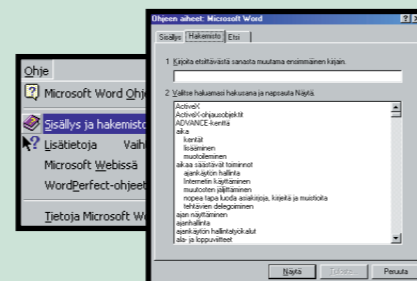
Ohje
Microsoft Word Ohje
Sisällys ja hakemisto
Lisätietoja Vaih
Microsoft Webissä
WordPerfect-ohjeet
Tietoja Microsoft W

Ohjeen aiheet: Microsoft Word
Sisällys Hakemisto Etsi

1 Kirjoita etsittävästä sanasta muutama ensimmäinen kirjain.

2 Valitse hakumerkintä ja napsauta Näytä.

ActiveX
ActiveX-ohjausobjektit
ADVANCE-kenttä
aika
kentät
lisääminen
muotoileminen
aikaa säästävät toiminnot
ajankäytön hallinta
Internetin käyttäminen
muutosten jäljittäminen
nopea tapa luoda asiakirjoja, kirjeitä ja muistioita
tehtävien delegoiminen
ajan näyttäminen
ajanhallinta
ajankäytön hallintatyökalut
ala- ja loppuviitteet

Näytä Tulosta Peruuta